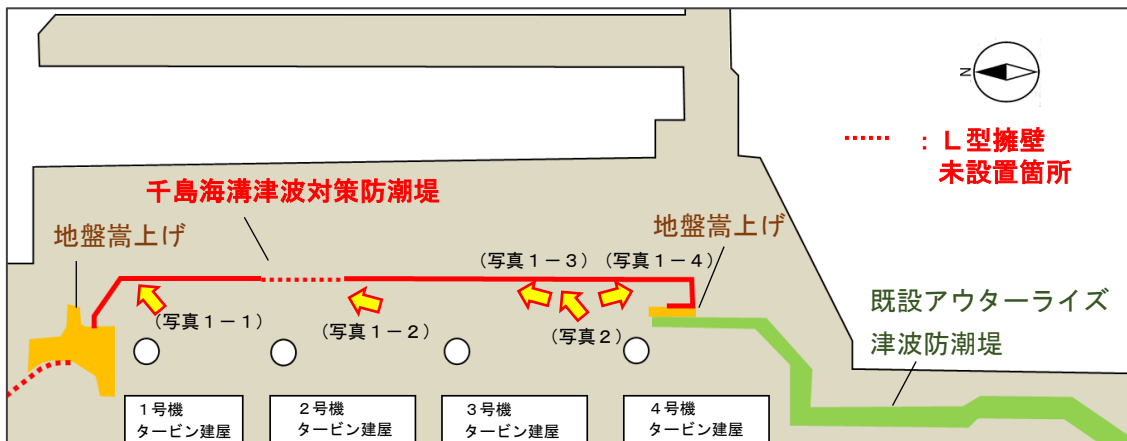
N

：Ｌ型擁壁
未設置箇所

千島海溝津波対策防潮堤

地盤嵩上げ

地盤嵩上げ

（写真１－３）（写真１－４）

既設アウターライズ
津波防潮堤

（写真１－１）

（写真１－２）

（写真２）

１号機
タービン建屋

２号機
タービン建屋

３号機
タービン建屋

４号機
タービン建屋